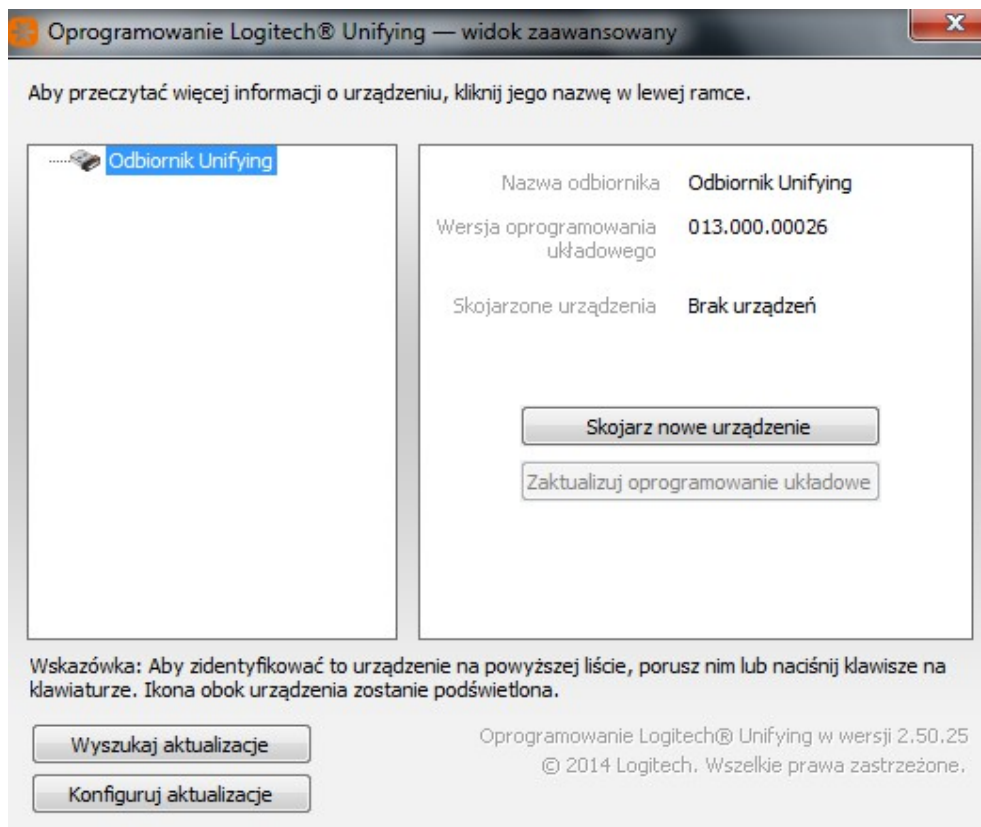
Oprogramowanie Logitech® Unifying — widok zaawansowany

Aby przeczytać więcej informacji o urządzeniu, kliknij jego nazwę w lewej ramce.

Odbiornik Unifying

Nazwa odbiornika Odbiornik Unifying

Wersja oprogramowania układowego 013.000.00026

Skojarzone urządzenia Brak urządzeń

Skojarz nowe urządzenie

Zaktualizuj oprogramowanie układowe

Wskazówka: Aby zidentyfikować to urządzenie na powyższej liście, porusz nim lub naciśnij klawisze na klawiaturze. Ikona obok urządzenia zostanie podświetlona.

Wyszukaj aktualizacje

Konfiguruj aktualizacje

Oprogramowanie Logitech® Unifying w wersji 2.50.25
© 2014 Logitech. Wszelkie prawa zastrzeżone.